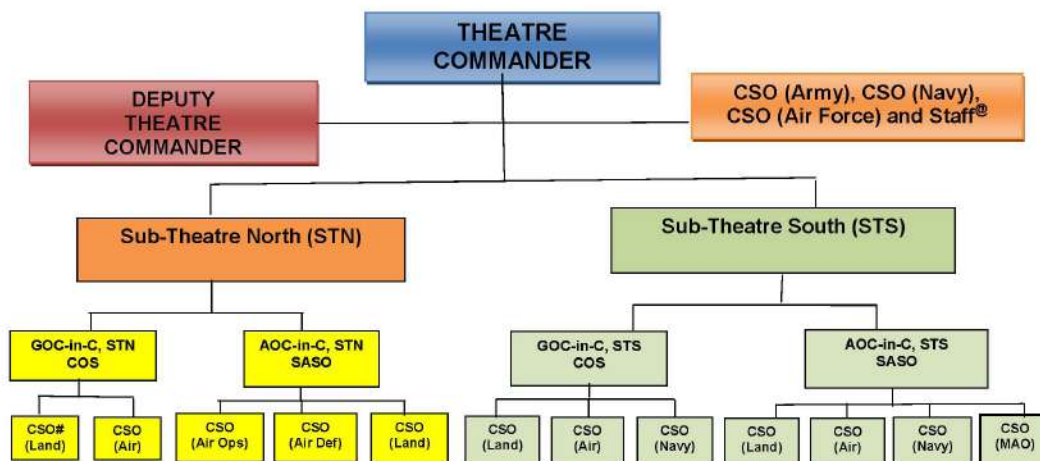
THEATRE COMMANDER

DEPUTY THEATRE COMMANDER

CSO (Army), CSO (Navy), CSO (Air Force) and Staff@

Sub-Theatre North (STN)

Sub-Theatre South (STS)

GOC-in-C, STN COS

AOC-in-C, STN SASO

GOC-in-C, STS COS

AOC-in-C, STS SASO

CSO# (Land)

CSO (Air)

CSO (Air Ops)

CSO (Air Def)

CSO (Land)

CSO (Land)

CSO (Air)

CSO (Navy)

CSO (Land)

CSO (Air)

CSO (Navy)

CSO (MAO)